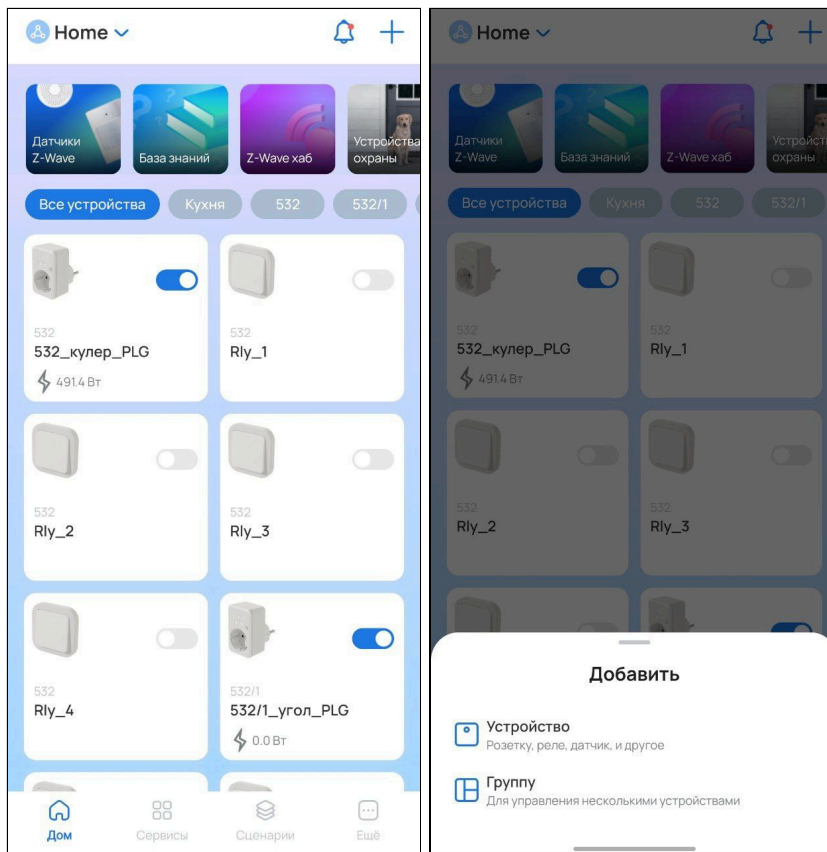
Home

Датчики Z-Wave
База знаний
Z-Wave хаб
Устройства охраны

Все устройства
Кухня
532
532/1

532
532_кулер_PLG
491.4 Вт

532
Rly_1

532
Rly_2

532
Rly_3

532
Rly_4

532/1
532/1_угол_PLG
0.0 Вт

Дом
Сервисы
Сценарии
Ещё

Home

Датчики Z-Wave
База знаний
Z-Wave хаб
Устройства охраны

Все устройства
Кухня
532
532/1

532
532_кулер_PLG
491.4 Вт

532
Rly_1

532
Rly_2

532
Rly_3

Добавить

Устройство
Розетку, реле, датчик, и другое

Группу
Для управления несколькими устройствами